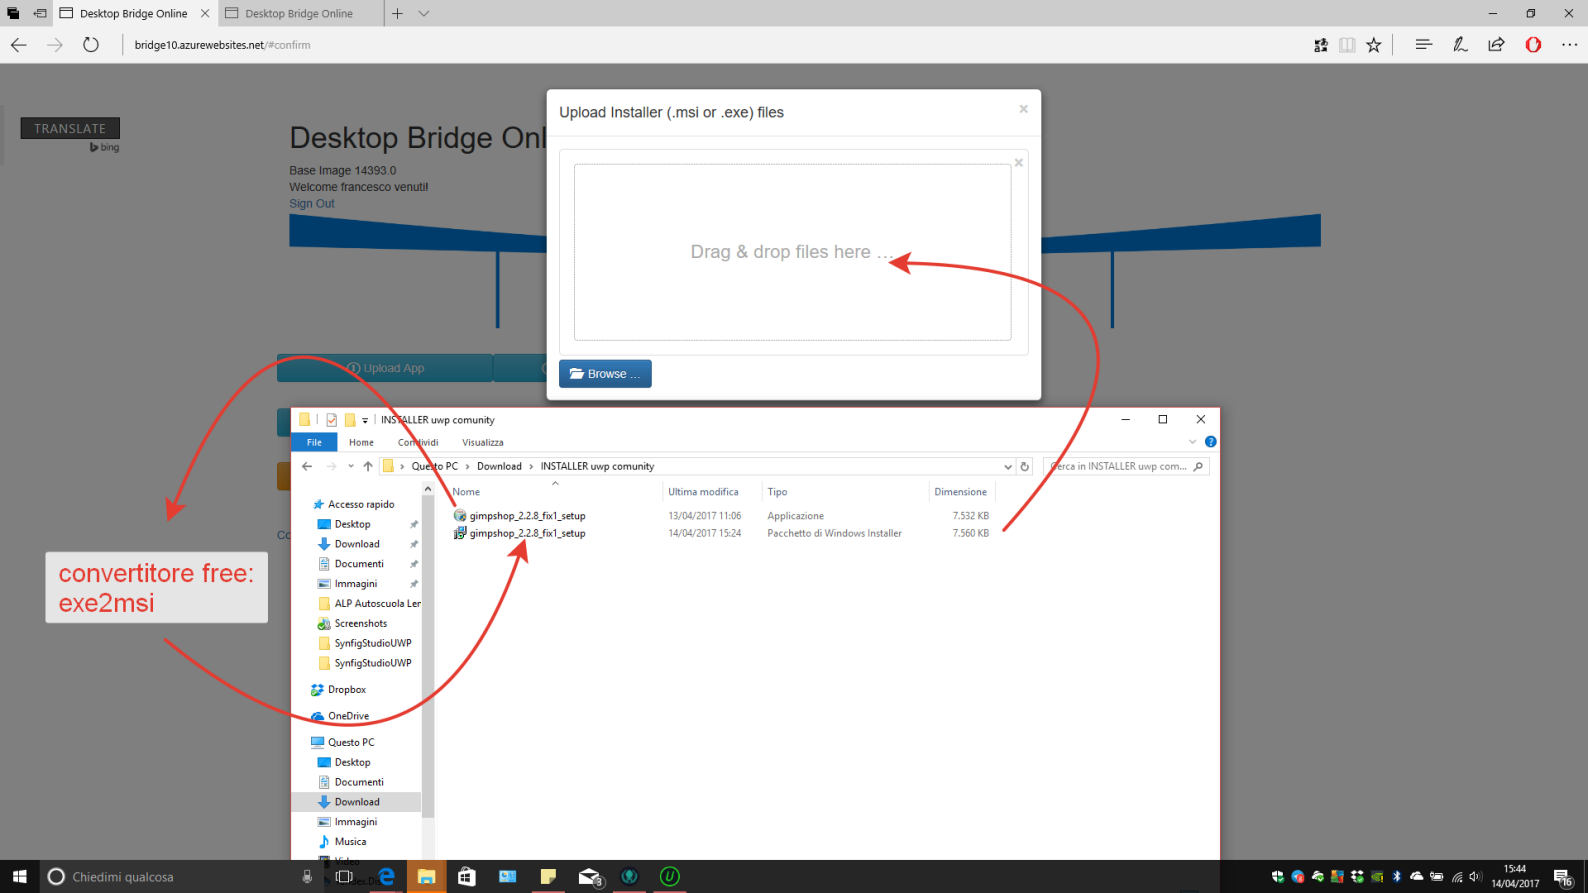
Desktop Bridge Online | Desktop Bridge Online

bridge10.azurewebsites.net/#confirm

TRANSLATE
bing

Desktop Bridge Onl

Base Image 14393.0
Welcome francesco venuti!
Sign Out

Upload App

Upload Installer (.msi or .exe) files

×

×

Drag & drop files here …

Browse …

INSTALLER uwp comunity

File | Home | Condividi | Visualizza

Questo PC > Download > INSTALLER uwp comunity

Cerca in INSTALLER uwp com...

| Nome | Ultima modifica | Tipo | Dimensione |
|---|---|---|---|
| gimpshop_2.2.8_fix1_setup | 13/04/2017 11:06 | Applicazione | 7.532 KB |
| gimpshop_2.2.8_fix1_setup | 14/04/2017 15:24 | Pacchetto di Windows Installer | 7.560 KB |

Accesso rapido
Desktop
Download
Documenti
Immagini
ALP Autoscuola Ler
Screenshots
SynfigStudioUWP
SynfigStudioUWP
Dropbox
OneDrive
Questo PC
Desktop
Documenti
Download
Immagini
Musica
Video

convertitore free:
exe2msi

Chiedimi qualcosa

15:44
14/04/2017